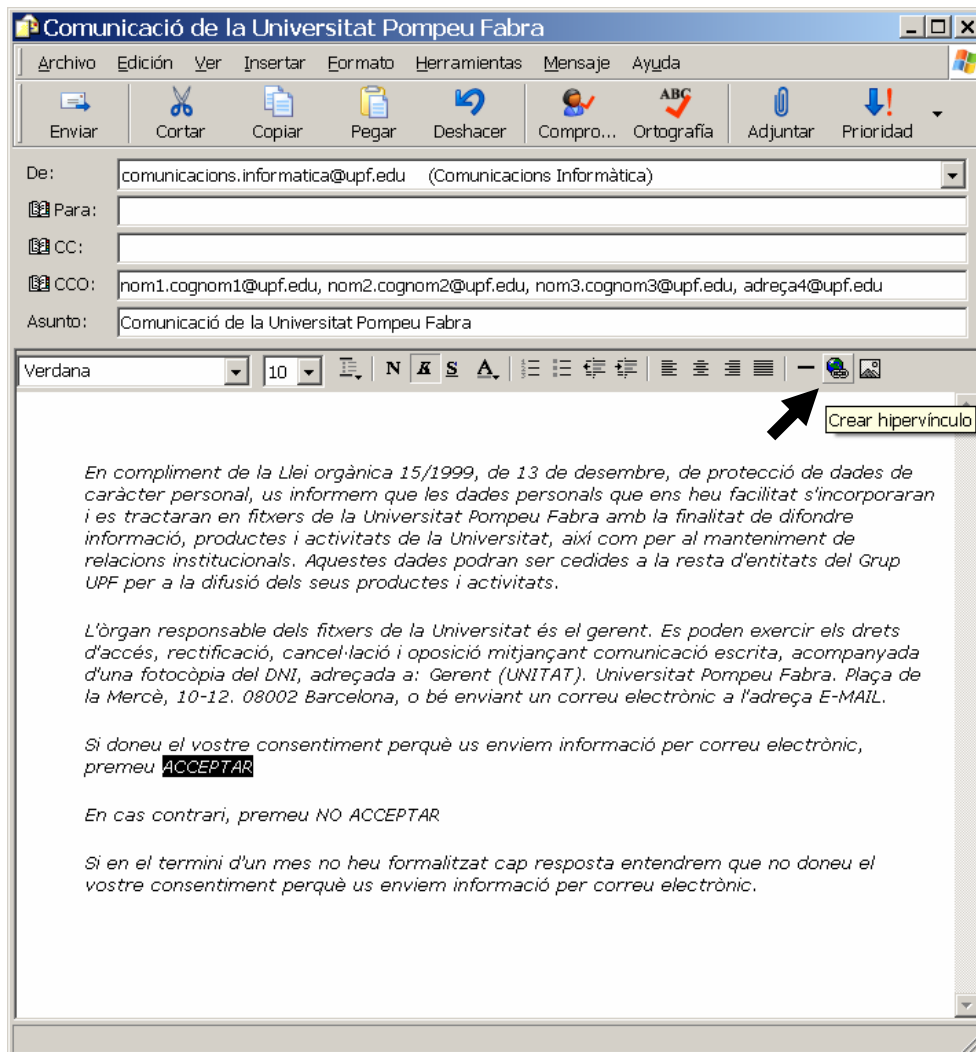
Comunicació de la Universitat Pompeu Fabra

Archivo Edición Ver Insertar Formato Herramientas Mensaje Ayuda

Enviar Cortar Copiar Pegar Deshacer Compro... Ortografía Adjuntar Prioridad

De: comunicacions.informatica@upf.edu (Comunicacions Informàtica)

Para:

CC:

CCO: nom1.cognom1@upf.edu, nom2.cognom2@upf.edu, nom3.cognom3@upf.edu, adreça4@upf.edu

Asunto: Comunicació de la Universitat Pompeu Fabra

Verdana 10 N K S A

Crear hipervínculo

En compliment de la Llei orgànica 15/1999, de 13 de desembre, de protecció de dades de caràcter personal, us informem que les dades personals que ens heu facilitat s'incorporaran i es tractaran en fitxers de la Universitat Pompeu Fabra amb la finalitat de difondre informació, productes i activitats de la Universitat, així com per al manteniment de relacions institucionals. Aquestes dades podran ser cedides a la resta d'entitats del Grup UPF per a la difusió dels seus productes i activitats.

L'òrgan responsable dels fitxers de la Universitat és el gerent. Es poden exercir els drets d'accés, rectificació, cancel·lació i oposició mitjançant comunicació escrita, acompanyada d'una fotocòpia del DNI, adreçada a: Gerent (UNITAT). Universitat Pompeu Fabra. Plaça de la Mercè, 10-12. 08002 Barcelona, o bé enviant un correu electrònic a l'adreça E-MAIL.

Si doneu el vostre consentiment perquè us enviem informació per correu electrònic, premeu ACCEPTAR

En cas contrari, premeu NO ACCEPTAR

Si en el termini d'un mes no heu formalitzat cap resposta entendrem que no doneu el vostre consentiment perquè us enviem informació per correu electrònic.